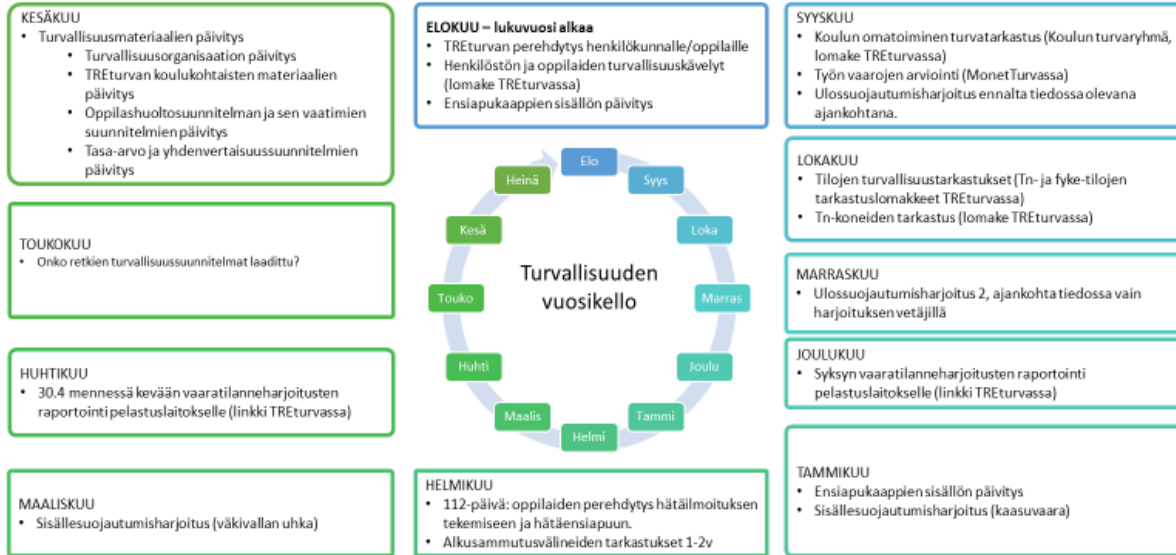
KESÄKUU
- Turvallisuusmateriaalien päivitys
  - Turvallisuusorganisaation päivitys
  - TREturvan koulukohtaisten materiaalien päivitys
  - Oppilashuoltosuunnitelman ja sen vaatimien suunnitelmien päivitys
  - Tasa-arvo ja yhdenvertaisuussuunnitelmien päivitys

TOUKOKUU
- Onko retkien turvallisuussuunnitelmat laadittu?

HUHTIKUU
- 30.4 mennessä kevään vaaratilanneharjoitusten raportointi pelastuslaitokselle (linkki TREturvassa)

MAALISKUU
- Sisällesuojautumisharjoitus (väkivallan uhka)

ELOKUU – lukuvuosi alkaa
- TREturvan perehdytys henkilökunnalle/oppilaille
- Henkilöstön ja oppilaiden turvallisuuskävelyt (lomake TREturvassa)
- Ensiapukaappien sisällön päivitys

Elo
Syys
Loka
Marras
Joulu
Tammi
Helmi
Maalis
Huhti
Touko
Kesä
Heinä

Turvallisuuden vuosikello

HELMIKUU
- 112-päivä: oppilaiden perehdytys hätäilmoituksen tekemiseen ja hätäensiapuun.
- Alkusammutusvälineiden tarkastukset 1-2v

SYYSKUU
- Koulun omatoiminen turvatarkastus (Koulun turvaryhmä, lomake TREturvassa)
- Työn vaarojen arviointi (MonetTurvassa)
- Ulossuojautumisharjoitus ennalta tiedossa olevana ajankohtana.

LOKAKUU
- Tilojen turvallisuustarkastukset (Tn- ja fyke-tilojen tarkastuslomakkeet TREturvassa)
- Tn-koneiden tarkastus (lomake TREturvassa)

MARRASKUU
- Ulossuojautumisharjoitus 2, ajankohta tiedossa vain harjoituksen vetäjillä

JOULUKUU
- Syksyn vaaratilanneharjoitusten raportointi pelastuslaitokselle (linkki TREturvassa)

TAMMIKUU
- Ensiapukaappien sisällön päivitys
- Sisällesuojautumisharjoitus (kaasuvaara)